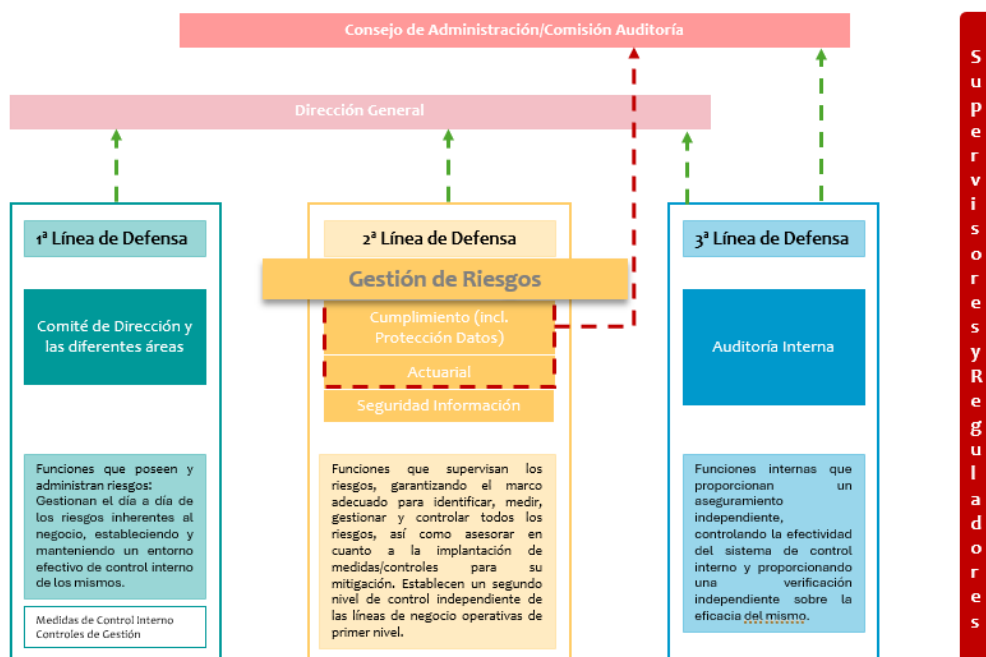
Consejo de Administración/Comisión Auditoría

Dirección General

1ª Línea de Defensa

Comité de Dirección y las diferentes áreas

Funciones que poseen y administran riesgos: Gestionan el día a día de los riesgos inherentes al negocio, estableciendo y manteniendo un entorno efectivo de control interno de los mismos.

Medidas de Control Interno
Controles de Gestión

2ª Línea de Defensa

Gestión de Riesgos

Cumplimiento (incl. Protección Datos)

Actuarial

Seguridad Información

Funciones que supervisan los riesgos, garantizando el marco adecuado para identificar, medir, gestionar y controlar todos los riesgos, así como asesorar en cuanto a la implantación de medidas/controles para su mitigación. Establecen un segundo nivel de control independiente de las líneas de negocio operativas de primer nivel.

3ª Línea de Defensa

Auditoría Interna

Funciones internas que proporcionan un aseguramiento independiente, controlando la efectividad del sistema de control interno y proporcionando una verificación independiente sobre la eficacia del mismo.

Supervisores y Reguladores